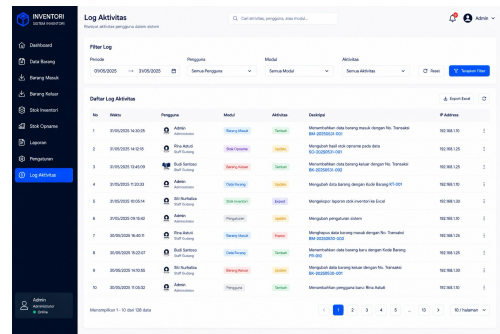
INVENTORI
SISTEM INVENTORI

Dashboard
Data Barang
Barang Masuk
Barang Keluar
Stok Inventori
Stok Opname
Laporan
Pengaturan
Log Aktivitas

Admin
Administrator
Online

Log Aktivitas
Riwayat aktivitas pengguna dalam sistem

Cari aktivitas, pengguna, atau modul...

Admin

Filter Log

Periode
01/05/2025 → 31/05/2025

Pengguna
Semua Pengguna

Modul
Semua Modul

Aktivitas
Semua Aktivitas

Reset
Terapkan Filter

Daftar Log Aktivitas

Export Excel

| No | Waktu | Pengguna | Modul | Aktivitas | Deskripsi | IP Address |
|---|---|---|---|---|---|---|
| 1 | 31/05/2025 14:30:25 | Admin Administrator | Barang Masuk | Tambah | Menambahkan data barang masuk dengan No. Transaksi BM-20250531-001 | 192.168.1.10 |
| 2 | 31/05/2025 14:12:18 | Rina Astuti Staff Gudang | Stok Opname | Update | Mengubah hasil stok opname pada data SO-20250531-001 | 192.168.1.15 |
| 3 | 31/05/2025 13:45:09 | Budi Santoso Staff Gudang | Barang Keluar | Tambah | Menambahkan data barang keluar dengan No. Transaksi BK-20250531-002 | 192.168.1.25 |
| 4 | 31/05/2025 11:20:33 | Admin Administrator | Data Barang | Update | Mengubah data barang dengan Kode Barang KT-001 | 192.168.1.10 |
| 5 | 31/05/2025 10:05:14 | Siti Nurhaliza Staff Gudang | Stok Inventori | Export | Mengexport laporan stok inventori ke Excel | 192.168.1.30 |
| 6 | 31/05/2025 09:15:42 | Admin Administrator | Pengaturan | Update | Mengubah pengaturan sistem | 192.168.1.10 |
| 7 | 30/05/2025 16:40:11 | Rina Astuti Staff Gudang | Barang Masuk | Hapus | Menghapus data barang masuk dengan No. Transaksi BM-20250530-003 | 192.168.1.15 |
| 8 | 30/05/2025 15:22:07 | Budi Santoso Staff Gudang | Data Barang | Tambah | Menambahkan data barang baru dengan Kode Barang PR-002 | 192.168.1.25 |
| 9 | 30/05/2025 14:10:55 | Siti Nurhaliza Staff Gudang | Barang Keluar | Update | Mengubah data barang keluar dengan No. Transaksi BK-20250530-001 | 192.168.1.30 |
| 10 | 30/05/2025 11:30:28 | Admin Administrator | Pengguna | Tambah | Menambahkan pengguna baru: Rina Astuti | 192.168.1.10 |

Menampilkan 1 - 10 dari 136 data

1 2 3 4 5 ... 15

10 / halaman